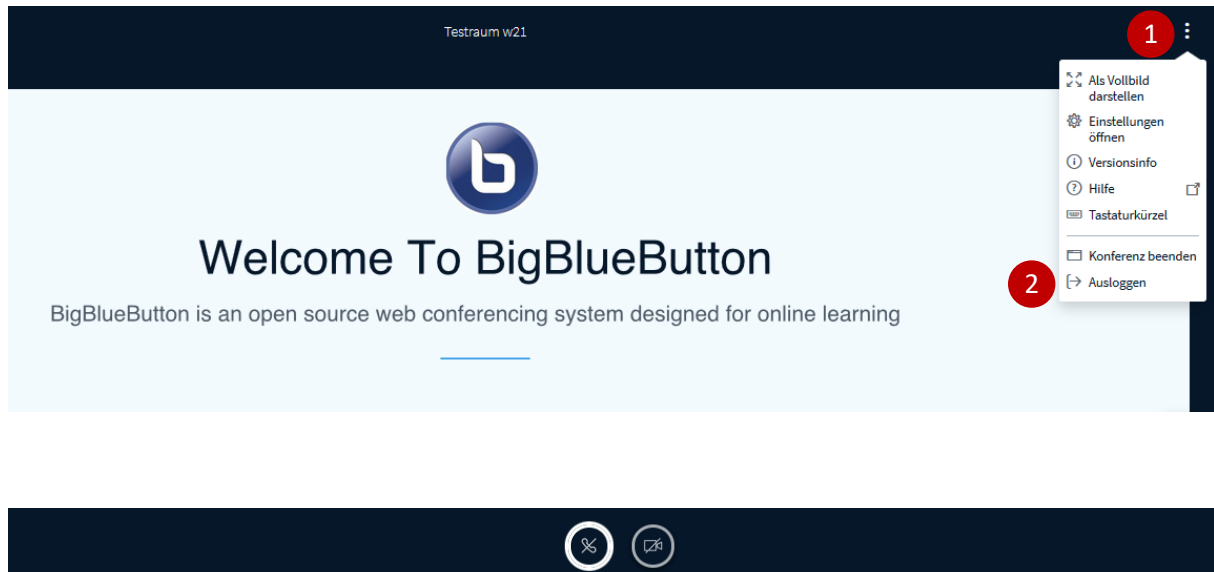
Testraum w21

1

Als Vollbild darstellen

Einstellungen öffnen

Versionsinfo

Hilfe

Tastaturkürzel

Konferenz beenden

2

Ausloggen

b

Welcome To BigBlueButton

BigBlueButton is an open source web conferencing system designed for online learning